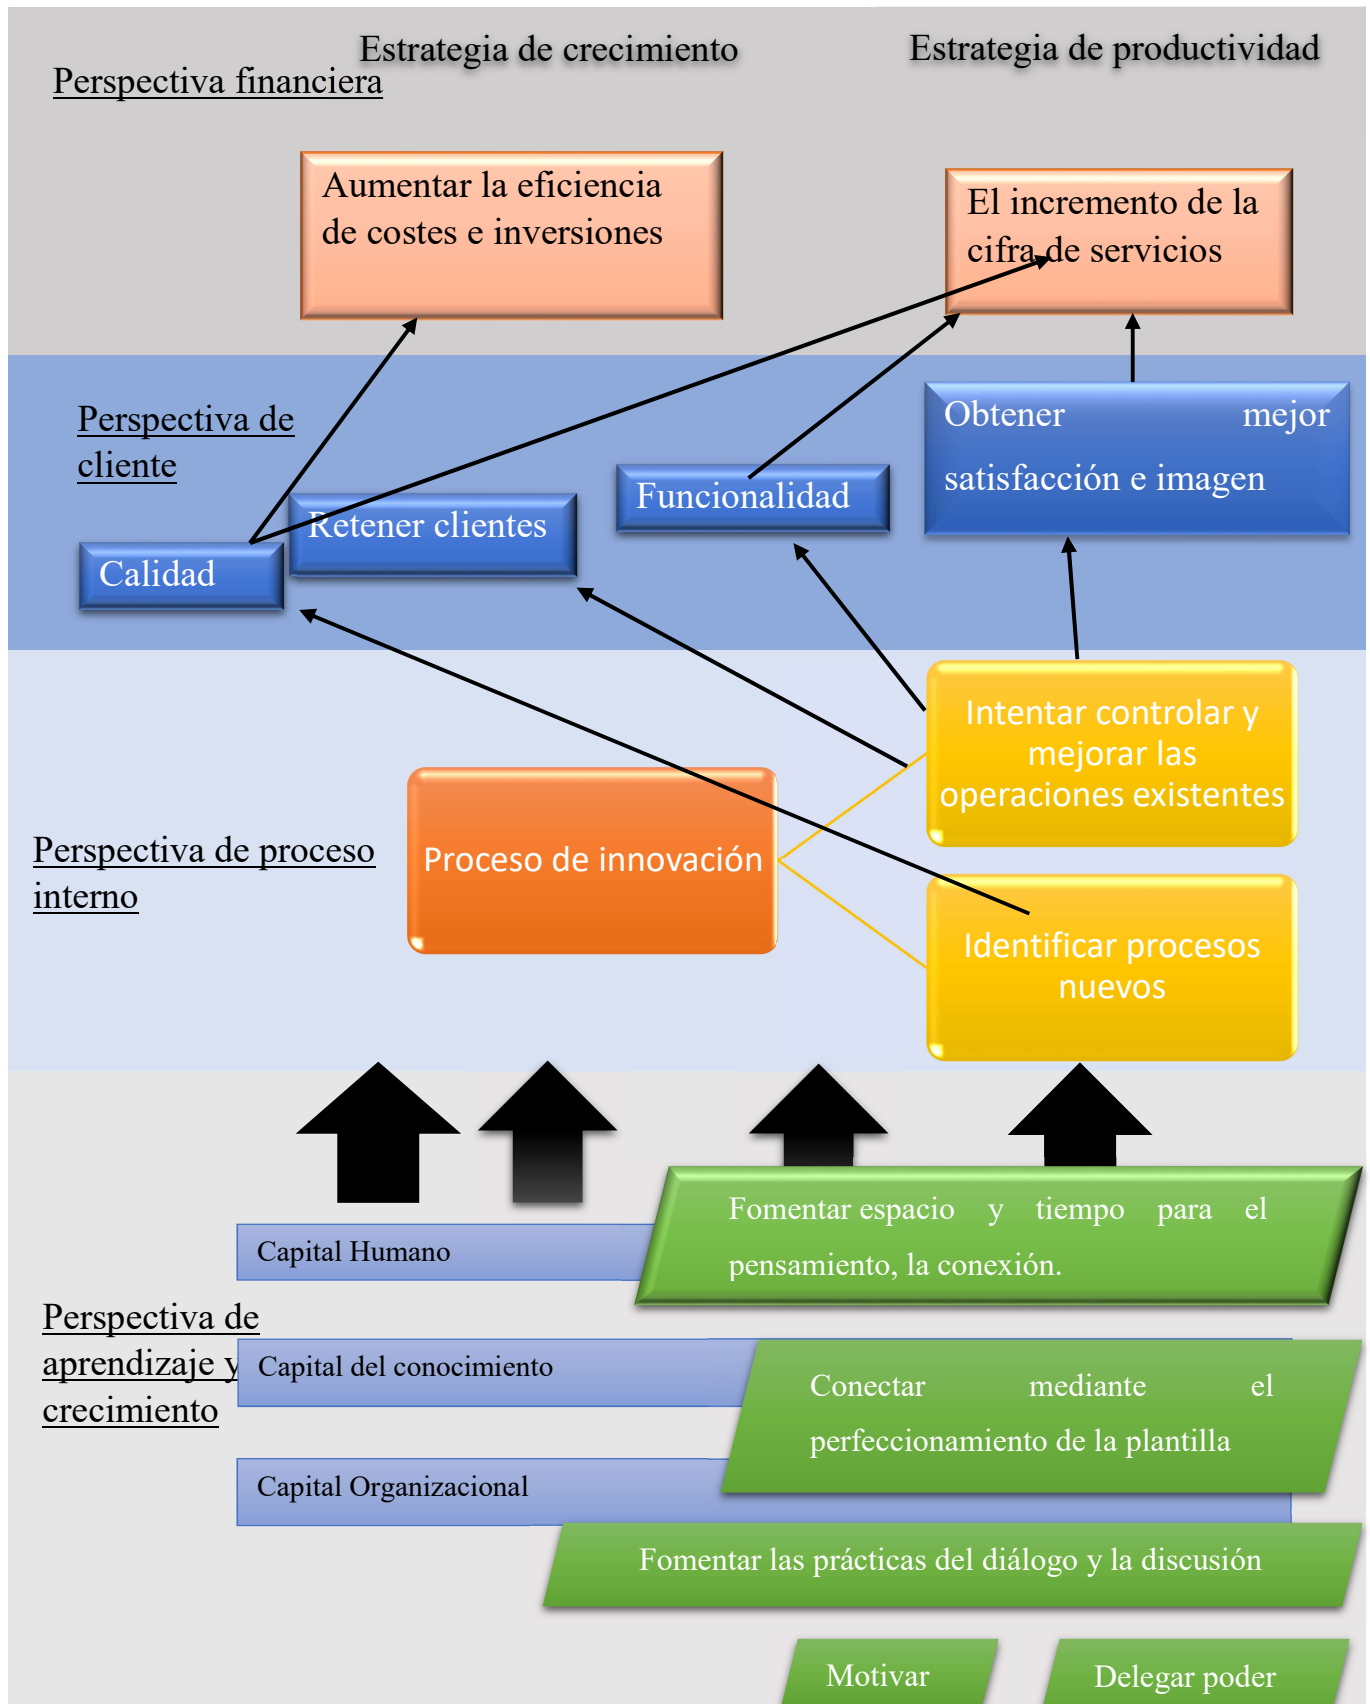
Estrategia de crecimiento

Estrategia de productividad

Perspectiva financiera

Aumentar la eficiencia de costes e inversiones

El incremento de la cifra de servicios

Perspectiva de cliente

Obtener mejor satisfacción e imagen

Funcionalidad

Retener clientes

Calidad

Intentar controlar y mejorar las operaciones existentes

Perspectiva de proceso interno

Proceso de innovación

Identificar procesos nuevos

Capital Humano

Fomentar espacio y tiempo para el pensamiento, la conexión.

Perspectiva de aprendizaje y crecimiento

Capital del conocimiento

Conectar mediante el perfeccionamiento de la plantilla

Capital Organizacional

Fomentar las prácticas del diálogo y la discusión

Motivar

Delegar poder